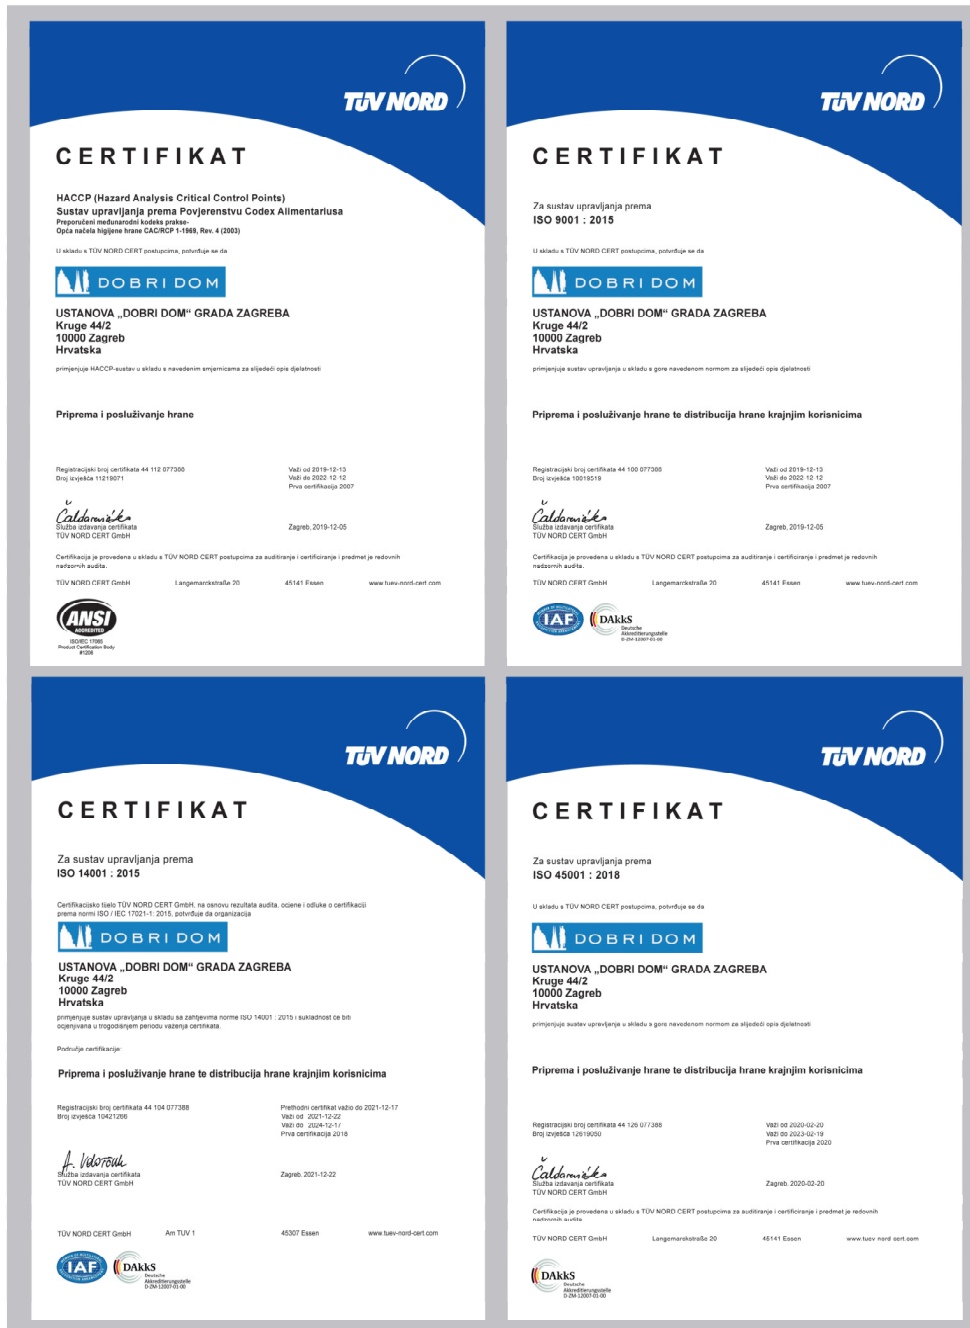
TÜV NORD

CERTIFIKAT

HACCP (Hazard Analysis Critical Control Points)
Sustav upravljanja prema Povjerenstvu Codex Alimentariusa
Preporučeni međunarodni kodeks prakse-
Opća načela higijene hrane CAC/RCP 1-1969, Rev. 4 (2003)

U skladu s TÜV NORD CERT postupcima, potvrđuje se da

DOBRI DOM

USTANOVA „DOBRI DOM" GRADA ZAGREBA
Kruge 44/2
10000 Zagreb
Hrvatska

primjenjuje HACCP-sustav u skladu s navedenim smjernicama za slijedeći opis djelatnosti

Priprema i posluživanje hrane

Registracijski broj certifikata 44 112 077388
Broj izvješća 11219071

Važi od 2019-12-13
Važi do 2022-12-12
Prva certifikacija 2007

Služba izdavanja certifikata
TÜV NORD CERT GmbH

Zagreb, 2019-12-05

Certifikacija je provedena u skladu s TÜV NORD CERT postupcima za auditiranje i certificiranje i predmet je redovnih nadzornih audita.

TÜV NORD CERT GmbH Langemarckstraße 20 45141 Essen www.tuev-nord-cert.com

ANSI ACCREDITED
ISO/IEC 17065
Product Certification Body
#1208

TÜV NORD

CERTIFIKAT

Za sustav upravljanja prema
ISO 9001 : 2015

U skladu s TÜV NORD CERT postupcima, potvrđuje se da

DOBRI DOM

USTANOVA „DOBRI DOM" GRADA ZAGREBA
Kruge 44/2
10000 Zagreb
Hrvatska

primjenjuje sustav upravljanja u skladu s gore navedenom normom za slijedeći opis djelatnosti

Priprema i posluživanje hrane te distribucija hrane krajnjim korisnicima

Registracijski broj certifikata 44 100 077388
Broj izvješća 10019519

Važi od 2019-12-13
Važi do 2022-12-12
Prva certifikacija 2007

Služba izdavanja certifikata
TÜV NORD CERT GmbH

Zagreb, 2019-12-05

Certifikacija je provedena u skladu s TÜV NORD CERT postupcima za auditiranje i certificiranje i predmet je redovnih nadzornih audita.

TÜV NORD CERT GmbH Langemarckstraße 20 45141 Essen www.tuev-nord-cert.com

IAF
DAkkS Deutsche Akkreditierungsstelle D-ZM-12007-01-00

TÜV NORD

CERTIFIKAT

Za sustav upravljanja prema
ISO 14001 : 2015

Certifikacijsko tijelo TÜV NORD CERT GmbH, na osnovu rezultata audita, ocjene i odluke o certifikaciji prema normi ISO / IEC 17021-1: 2015, potvrđuje da organizacija

DOBRI DOM

USTANOVA „DOBRI DOM" GRADA ZAGREBA
Kruge 44/2
10000 Zagreb
Hrvatska

primjenjuje sustav upravljanja u skladu sa zahtjevima norme ISO 14001 : 2015 i sukladnost će biti ocjenjivana u trogodišnjem periodu važenja certifikata.

Područje certifikacije

Priprema i posluživanje hrane te distribucija hrane krajnjim korisnicima

Registracijski broj certifikata 44 104 077388
Broj izvješća 10421266

Prethodni certifikat važio do 2021-12-17
Važi od 2021-12-22
Važi do 2024-12-17
Prva certifikacija 2018

Služba izdavanja certifikata
TÜV NORD CERT GmbH

Zagreb, 2021-12-22

TÜV NORD CERT GmbH Am TÜV 1 45307 Essen www.tuev-nord-cert.com

IAF
DAkkS Deutsche Akkreditierungsstelle D-ZM-12007-01-00

TÜV NORD

CERTIFIKAT

Za sustav upravljanja prema
ISO 45001 : 2018

U skladu s TÜV NORD CERT postupcima, potvrđuje se da

DOBRI DOM

USTANOVA „DOBRI DOM" GRADA ZAGREBA
Kruge 44/2
10000 Zagreb
Hrvatska

primjenjuje sustav upravljanja u skladu s gore navedenom normom za slijedeći opis djelatnosti

Priprema i posluživanje hrane te distribucija hrane krajnjim korisnicima

Registracijski broj certifikata 44 126 077388
Broj izvješća 12619050

Važi od 2020-02-20
Važi do 2023-02-19
Prva certifikacija 2020

Služba izdavanja certifikata
TÜV NORD CERT GmbH

Zagreb, 2020-02-20

Certifikacija je provedena u skladu s TÜV NORD CERT postupcima za auditiranje i certificiranje i predmet je redovnih nadzornih audita.

TÜV NORD CERT GmbH Langemarckstraße 20 45141 Essen www.tuev-nord-cert.com

DAkkS Deutsche Akkreditierungsstelle D-ZM-12007-01-00